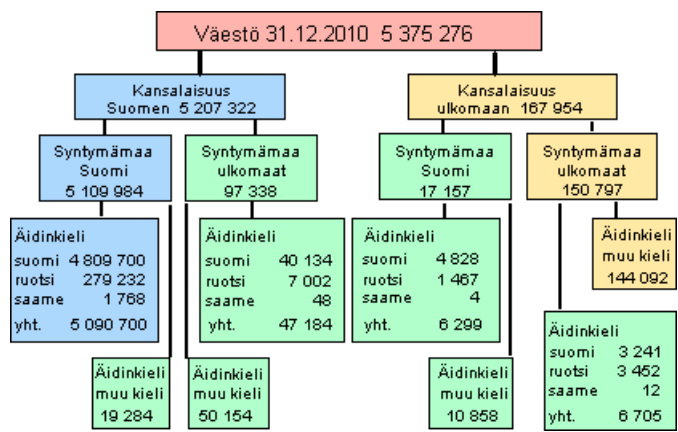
Väestö 31.12.2010 5 375 276

Kansalaisuus Suomen 5 207 322

Kansalaisuus ulkomaan 167 954

Syntymämaa Suomi 5 109 984

Syntymämaa ulkomaat 97 338

Syntymämaa Suomi 17 157

Syntymämaa ulkomaat 150 797

Äidinkieli
suomi 4 809 700
ruotsi 279 232
saame 1 768
yht. 5 090 700

Äidinkieli
suomi 40 134
ruotsi 7 002
saame 48
yht. 47 184

Äidinkieli
suomi 4 828
ruotsi 1 467
saame 4
yht. 6 299

Äidinkieli muu kieli 144 092

Äidinkieli
suomi 3 241
ruotsi 3 452
saame 12
yht. 6 705

Äidinkieli muu kieli 19 284

Äidinkieli muu kieli 50 154

Äidinkieli muu kieli 10 858